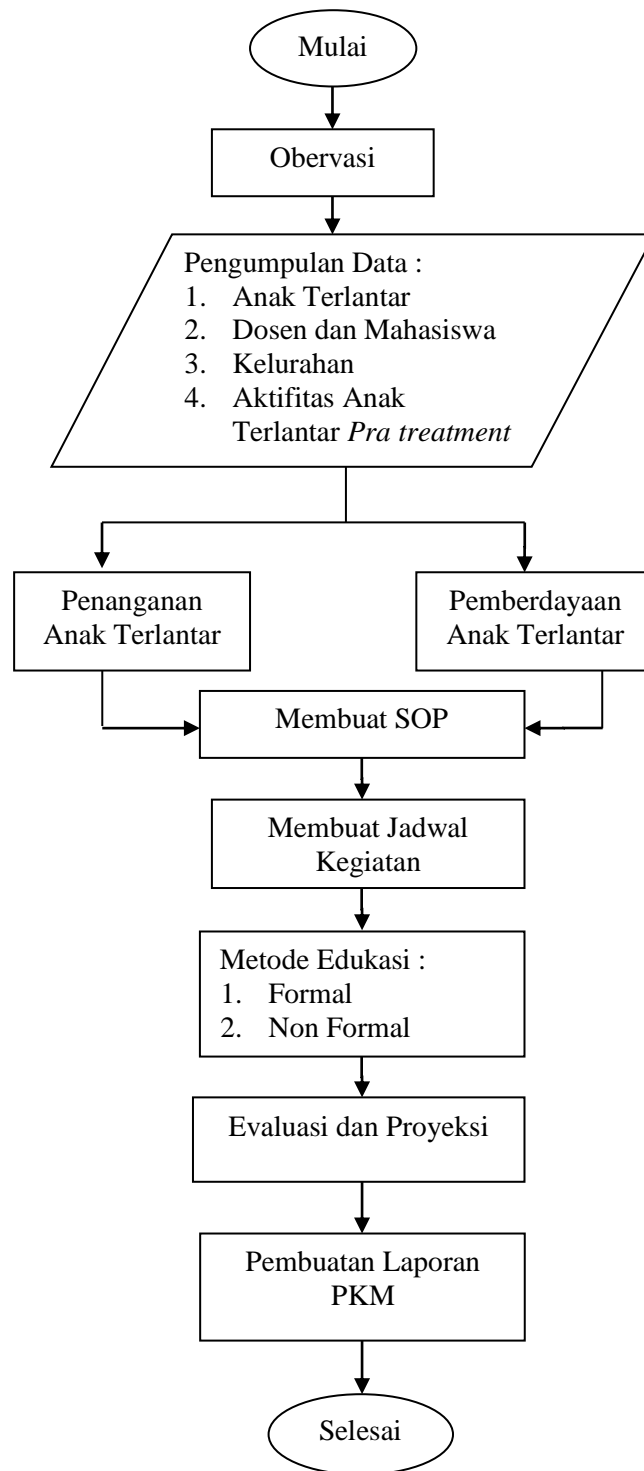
Mulai

Obervasi

Pengumpulan Data :
1. Anak Terlantar
2. Dosen dan Mahasiswa
3. Kelurahan
4. Aktifitas Anak Terlantar *Pra treatment*

Penanganan Anak Terlantar

Pemberdayaan Anak Terlantar

Membuat SOP

Membuat Jadwal Kegiatan

Metode Edukasi :
1. Formal
2. Non Formal

Evaluasi dan Proyeksi

Pembuatan Laporan PKM

Selesai